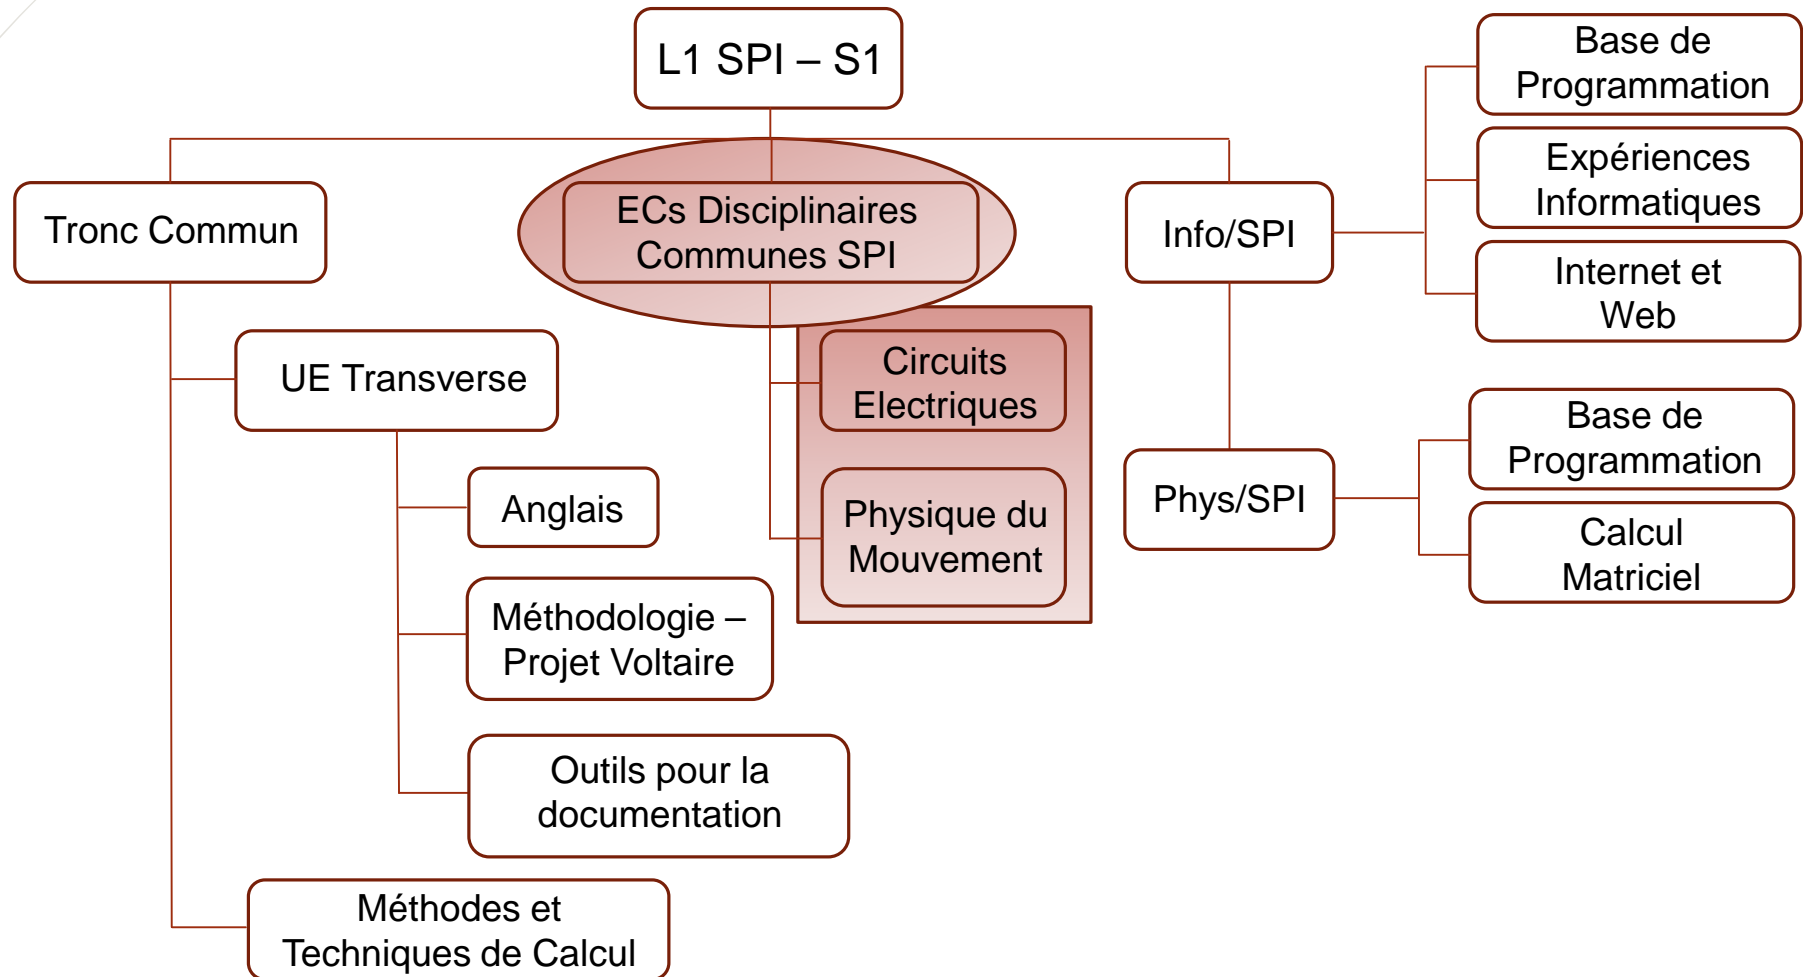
L1 SPI – S1

Tronc Commun

ECs Disciplinaires Communes SPI

Info/SPI

Base de Programmation

Expériences Informatiques

Internet et Web

UE Transverse

Circuits Electriques

Physique du Mouvement

Anglais

Méthodologie – Projet Voltaire

Outils pour la documentation

Méthodes et Techniques de Calcul

Phys/SPI

Base de Programmation

Calcul Matriciel